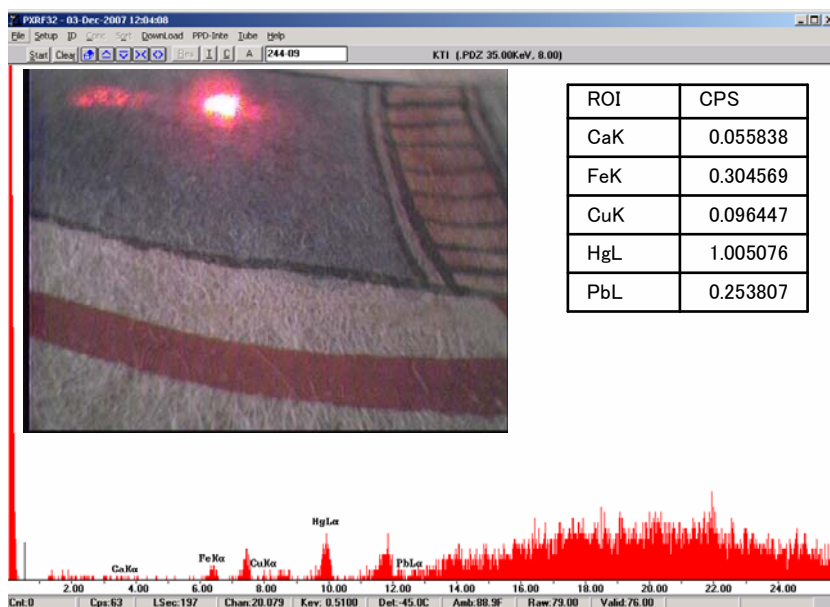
PXRF32 - 03-Dec-2007 12:04:08

File Setup ID Conc Sort Download PPD-Inte Tube Help

Start Clear Res I C A 244-09 KTI (.PDZ 35.00KeV, 8.00)

| ROI | CPS |
|---|---|
| CaK | 0.055838 |
| FeK | 0.304569 |
| CuK | 0.096447 |
| HgL | 1.005076 |
| PbL | 0.253807 |

HgLα
FeKα
CuKα
CaKα
PbLα

2.00 4.00 6.00 8.00 10.00 12.00 14.00 16.00 18.00 20.00 22.00 24.00

Cnt:0 Cps:63 LSec:197 Chan:20.079 Kev: 0.5100 Det:-45.0C Amb:88.9F Raw:79.00 Valid:76.00